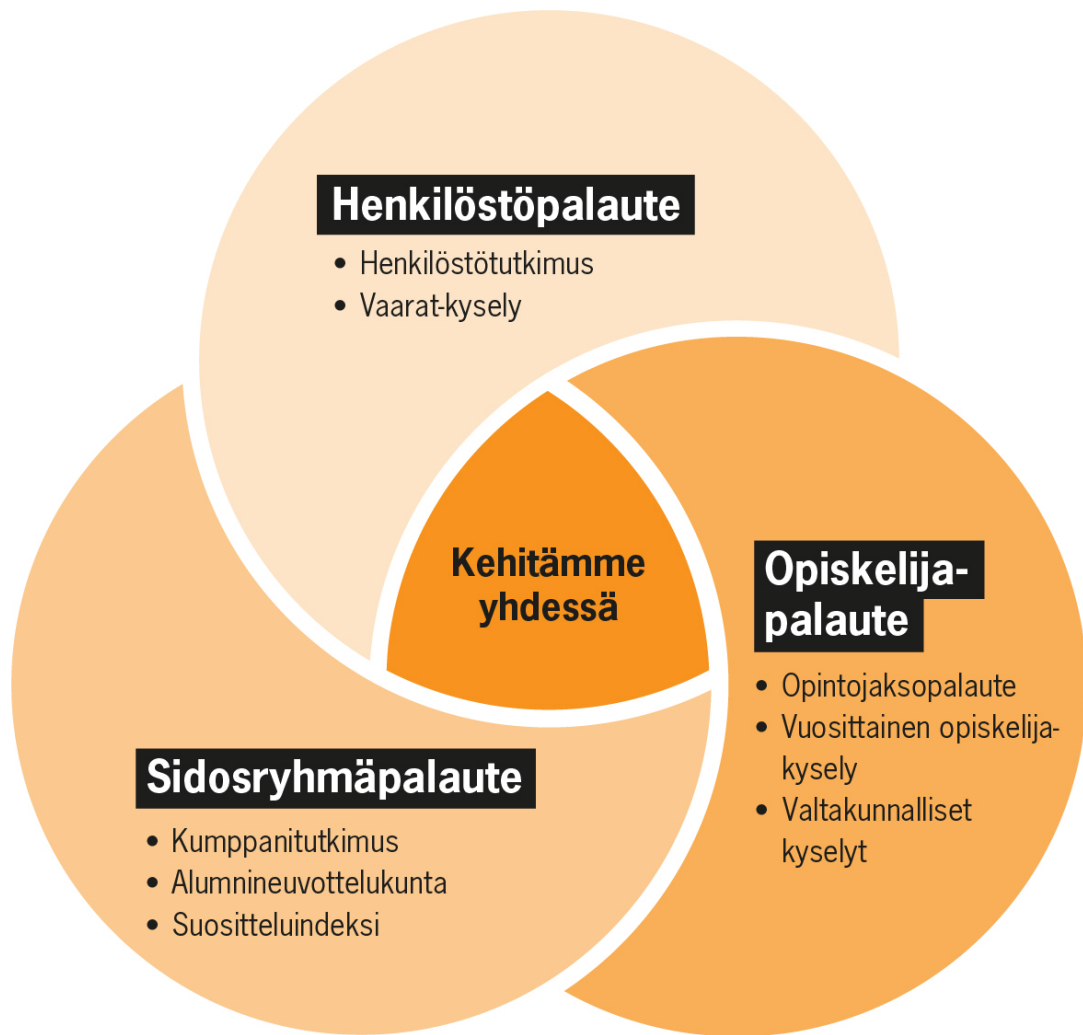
Henkilöstöpalaute
• Henkilöstötutkimus
• Vaarat-kysely

Kehitämme yhdessä

Opiskelijapalaute
• Opintojaksopalaute
• Vuosittainen opiskelijakysely
• Valtakunnalliset kyselyt

Sidosryhmäpalaute
• Kumppanitutkimus
• Alumnineuvottelukunta
• Suositteluindeksi